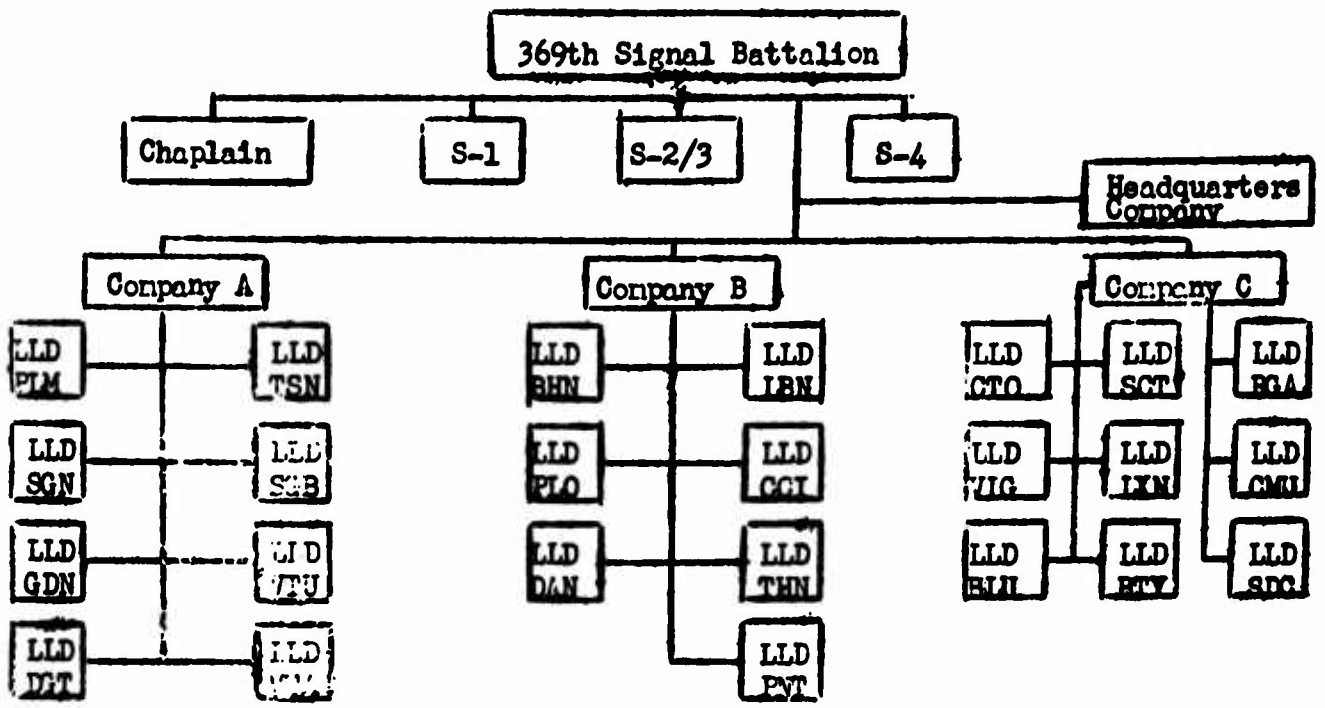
369th Signal Battalion

Chaplain

S-1

S-2/3

S-4

Headquarters Company

Company A

LLD PLM

LLD TSN

LLD SGN

LLD S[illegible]B

LLD GDN

LLD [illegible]TU

LLD DGT

LLD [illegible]

Company B

LLD BHN

LLD LBN

LLD PLO

LLD CCI

LLD DAN

LLD THN

LLD PNT

Company C

LLD CTO

LLD SCT

LLD BGA

LLD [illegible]IG

LLD LXN

LLD CMU

LLD BUL

LLD BTY

LLD SDC